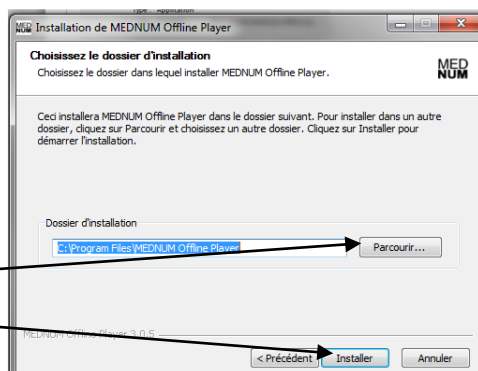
Type Application

MED NUM Installation de MEDNUM Offline Player

Choisissez le dossier d'installation
Choisissez le dossier dans lequel installer MEDNUM Offline Player.

MED NUM

Ceci installera MEDNUM Offline Player dans le dossier suivant. Pour installer dans un autre dossier, cliquez sur Parcourir et choisissez un autre dossier. Cliquez sur Installer pour démarrer l'installation.

Dossier d'installation

C:\Program Files\MEDNUM Offline Player

Parcourir...

MEDNUM Offline Player 3.0.5

< Précédent

Installer

Annuler